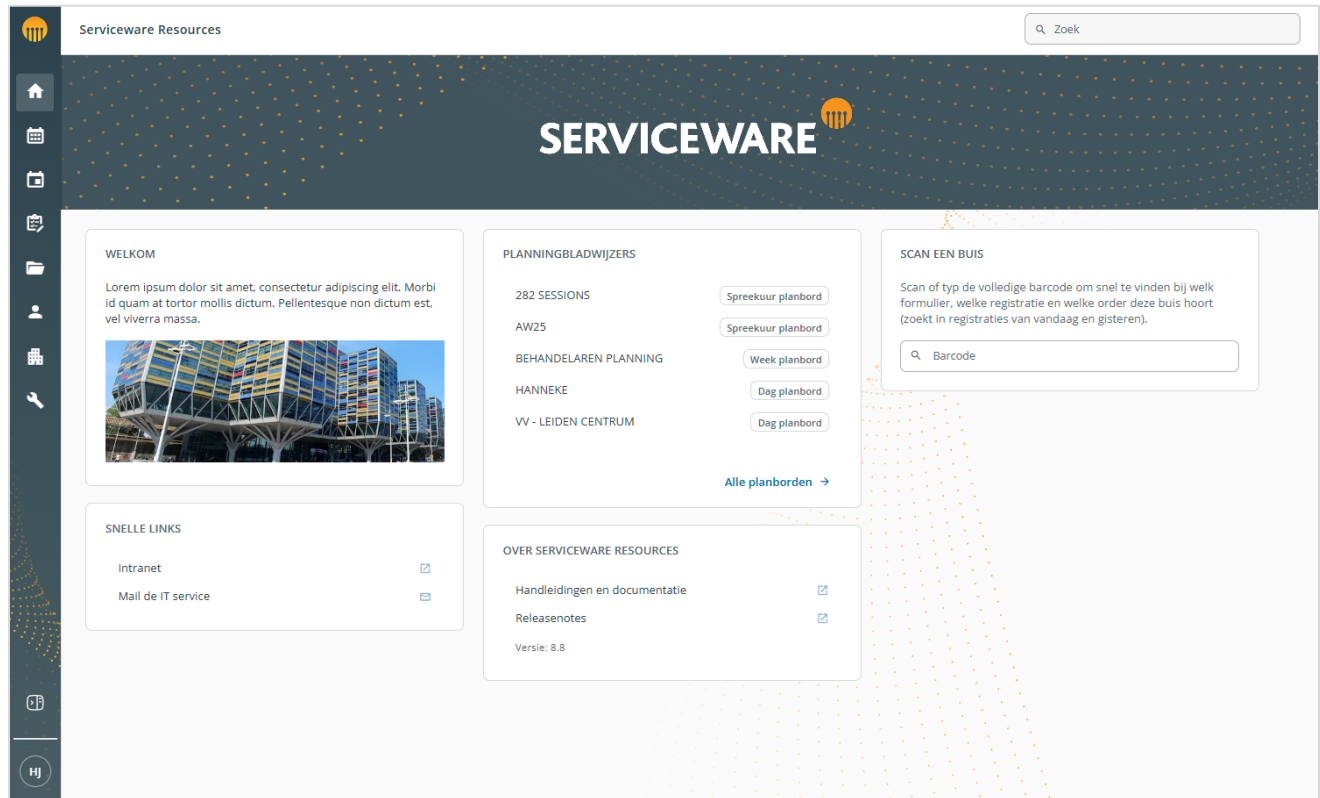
Serviceware Resources

Zoek

SERVICEWARE

WELKOM

Lorem ipsum dolor sit amet, consectetur adipiscing elit. Morbi id quam at tortor mollis dictum. Pellentesque non dictum est, vel viverra massa.

PLANNINGBLADWIJZERS

| | |
|---|---|
| 282 SESSIONS | Spreekuur planbord |
| AW25 | Spreekuur planbord |
| BEHANDELAREN PLANNING | Week planbord |
| HANNEKE | Dag planbord |
| VV - LEIDEN CENTRUM | Dag planbord |

Alle planborden →

SCAN EEN BUIS

Scan of typ de volledige barcode om snel te vinden bij welk formulier, welke registratie en welke order deze buis hoort (zoekt in registraties van vandaag en gisteren).

Barcode

SNELLE LINKS

Intranet

Mail de IT service

OVER SERVICEWARE RESOURCES

Handleidingen en documentatie

Releasenotes

Versie: 8.8

HJ